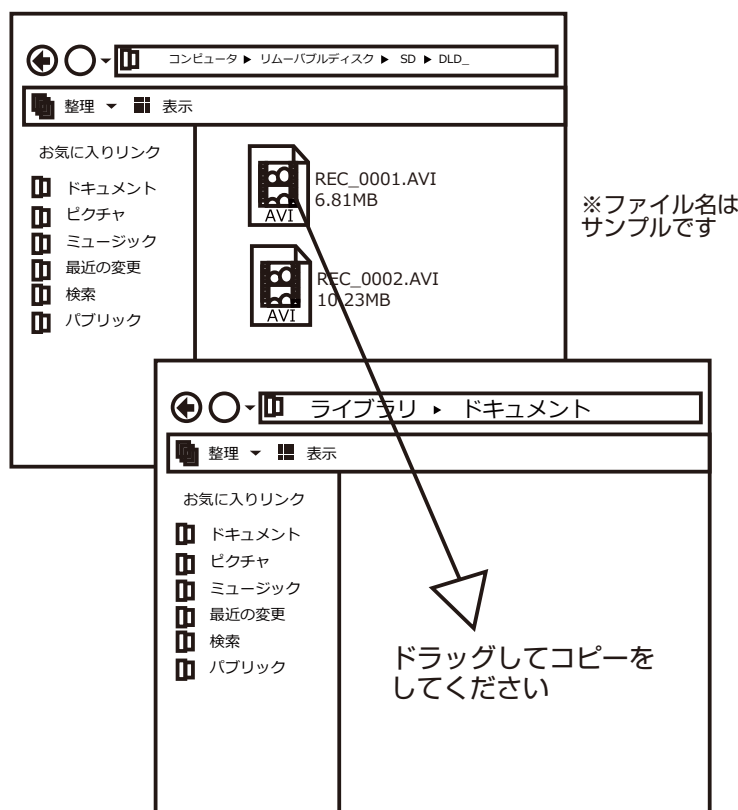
コンピュータ ▶ リムーバブルディスク ▶ SD ▶ DLD_

整理 ▼ 表示

お気に入りリンク

ドキュメント
ピクチャ
ミュージック
最近の変更
検索
パブリック

AVI
REC_0001.AVI
6.81MB

AVI
REC_0002.AVI
10.23MB

※ファイル名はサンプルです

ライブラリ ▸ ドキュメント

整理 ▼ 表示

お気に入りリンク

ドキュメント
ピクチャ
ミュージック
最近の変更
検索
パブリック

ドラッグしてコピーをしてください